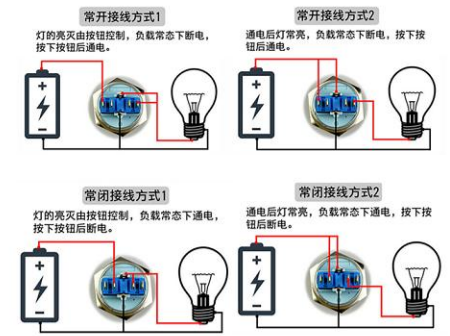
常开接线方式1

灯的亮灭由按钮控制，负载常态下断电，按下按钮后通电。

+

-

常开接线方式2

通电后灯常亮，负载常态下断电，按下按钮后通电。

+

-

常闭接线方式1

灯的亮灭由按钮控制，负载常态下通电，按下按钮后断电。

+

-

常闭接线方式2

通电后灯常亮，负载常态下通电，按下按钮后断电。

+

-